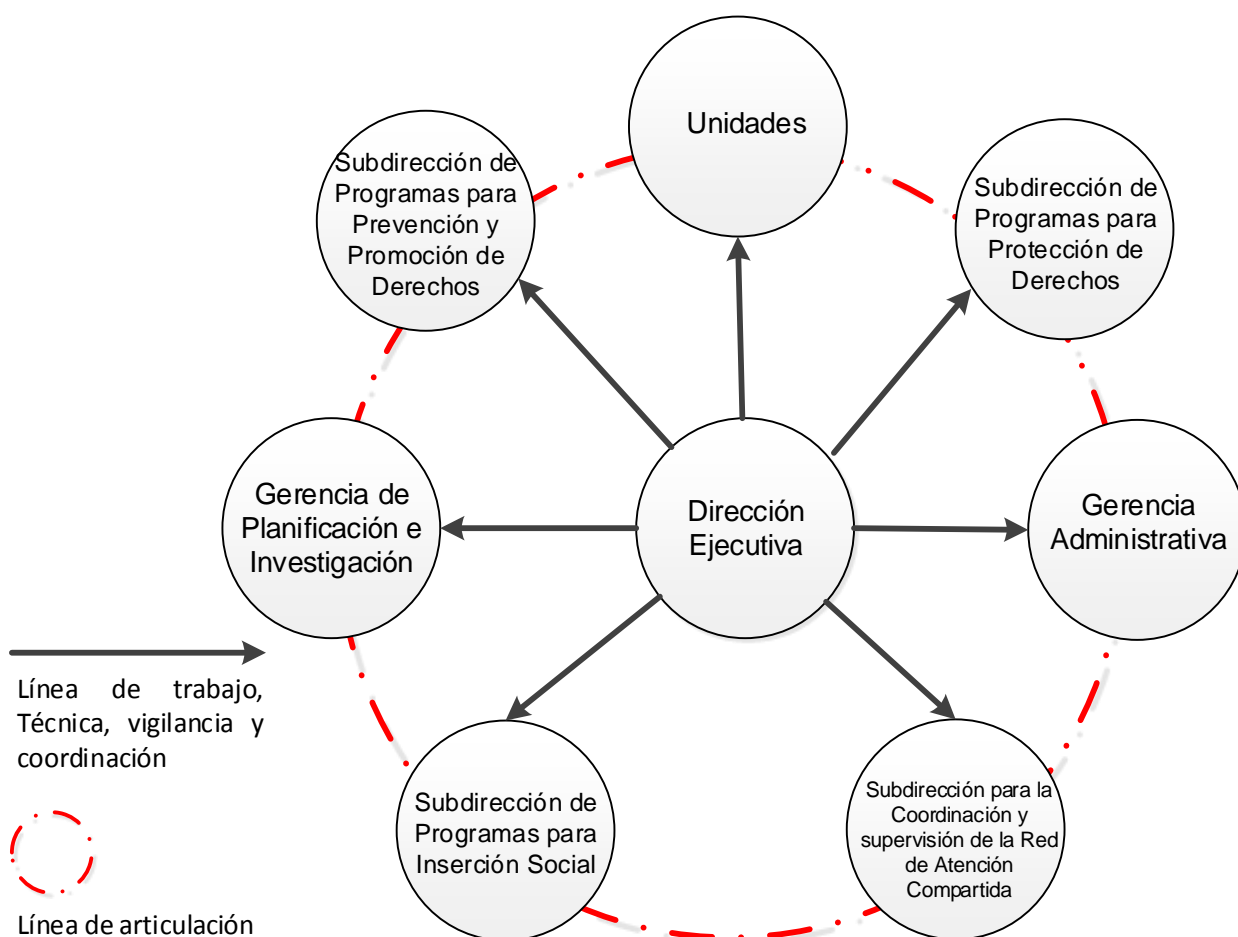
Unidades

Subdirección de Programas para Prevención y Promoción de Derechos

Subdirección de Programas para Protección de Derechos

Gerencia de Planificación e Investigación

Dirección Ejecutiva

Gerencia Administrativa

Subdirección de Programas para Inserción Social

Subdirección para la Coordinación y supervisión de la Red de Atención Compartida

Línea de trabajo, Técnica, vigilancia y coordinación

Línea de articulación